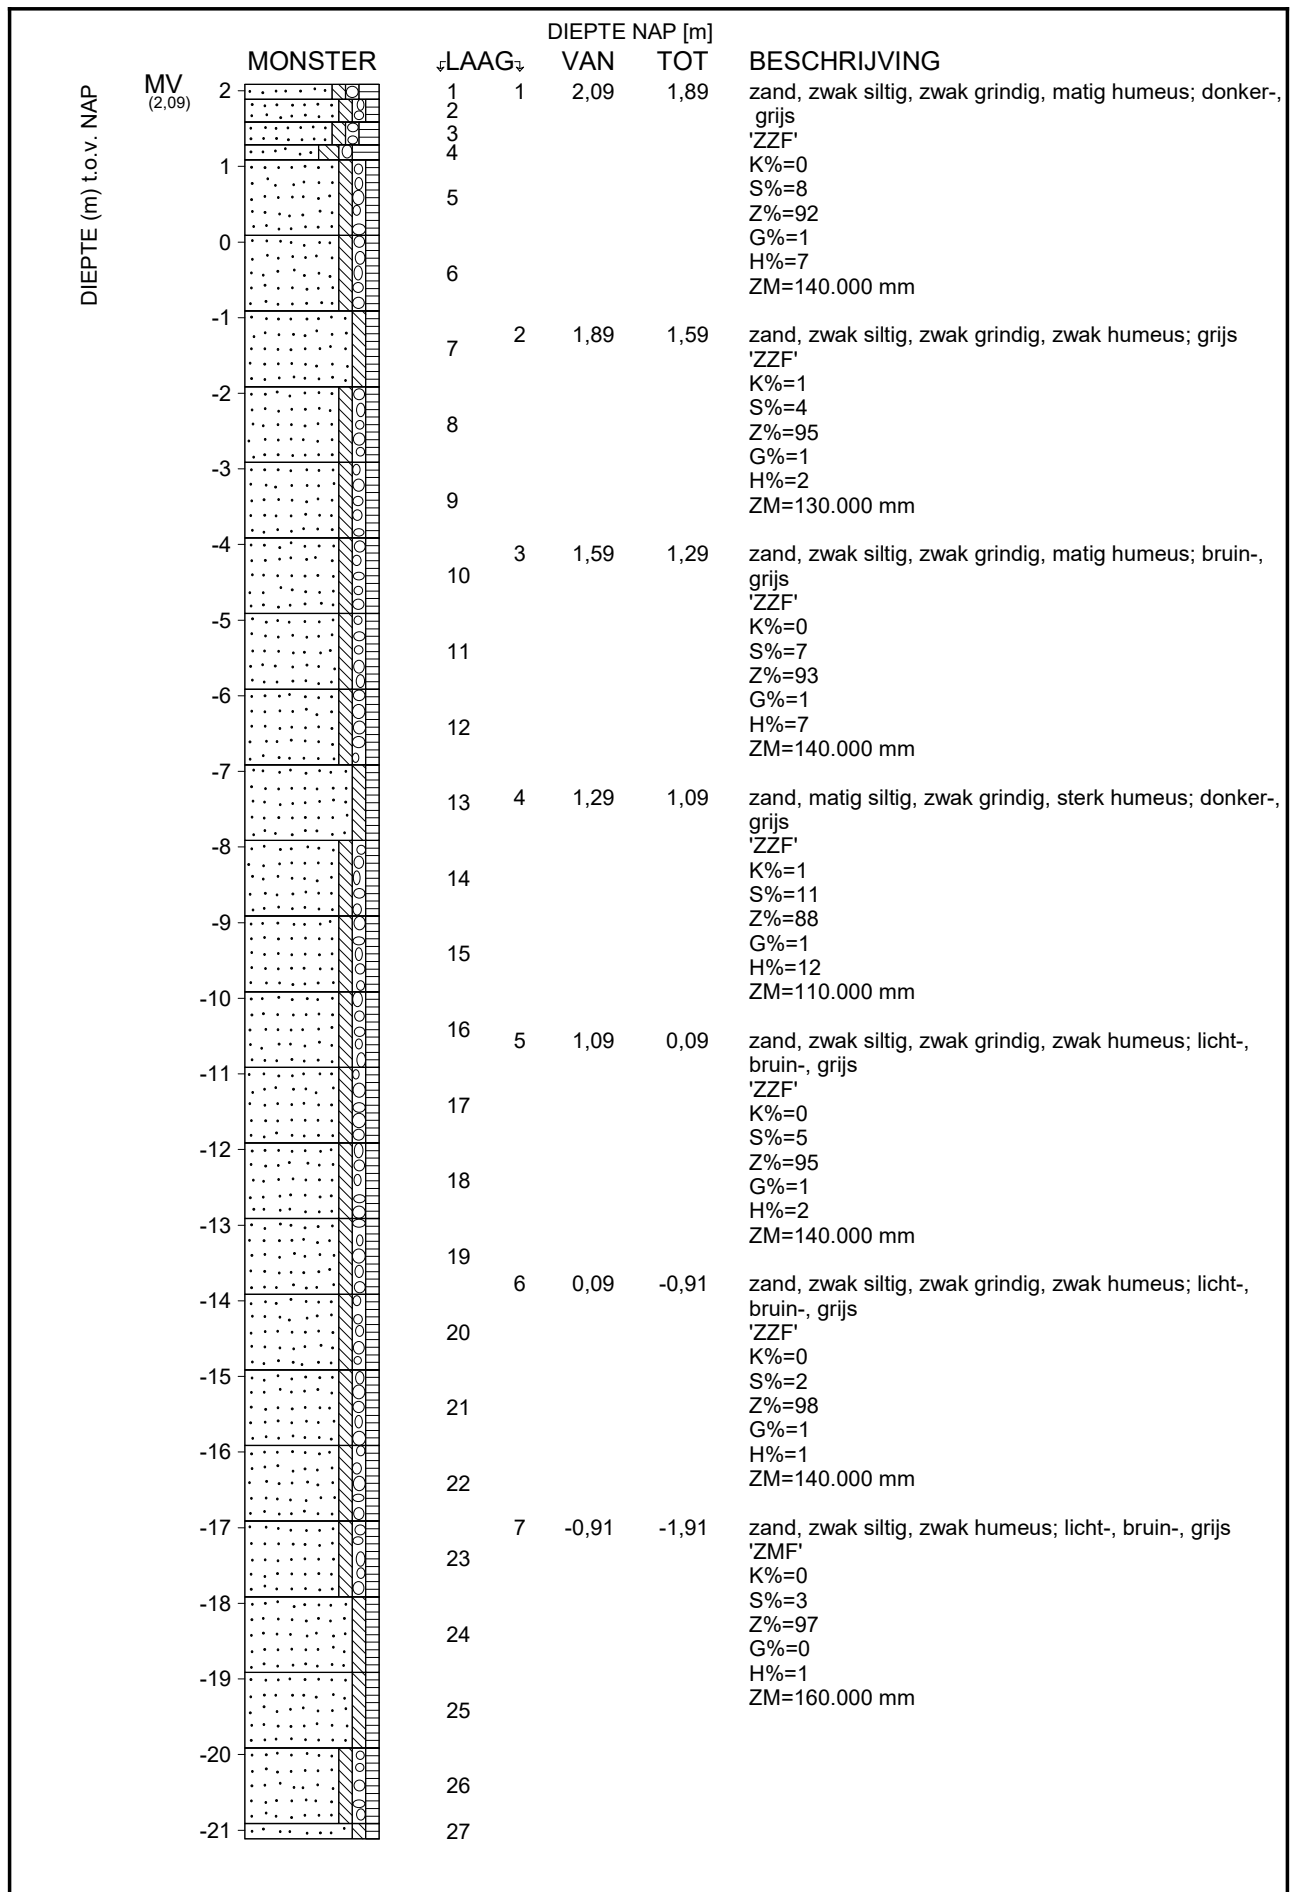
DIEPTE (m) t.o.v. NAP

MV (2,09)

MONSTER

2
1
0
-1
-2
-3
-4
-5
-6
-7
-8
-9
-10
-11
-12
-13
-14
-15
-16
-17
-18
-19
-20
-21

LAAG

1
2
3
4
5
6
7
8
9
10
11
12
13
14
15
16
17
18
19
20
21
22
23
24
25
26
27

DIEPTE NAP [m]

| LAAG | VAN | TOT | BESCHRIJVING |
|---|---|---|---|
| 1 | 2,09 | 1,89 | zand, zwak siltig, zwak grindig, matig humeus; donker-, grijs 'ZZF' K%=0 S%=8 Z%=92 G%=1 H%=7 ZM=140.000 mm |
| 2 | 1,89 | 1,59 | zand, zwak siltig, zwak grindig, zwak humeus; grijs 'ZZF' K%=1 S%=4 Z%=95 G%=1 H%=2 ZM=130.000 mm |
| 3 | 1,59 | 1,29 | zand, zwak siltig, zwak grindig, matig humeus; bruin-, grijs 'ZZF' K%=0 S%=7 Z%=93 G%=1 H%=7 ZM=140.000 mm |
| 4 | 1,29 | 1,09 | zand, matig siltig, zwak grindig, sterk humeus; donker-, grijs 'ZZF' K%=1 S%=11 Z%=88 G%=1 H%=12 ZM=110.000 mm |
| 5 | 1,09 | 0,09 | zand, zwak siltig, zwak grindig, zwak humeus; licht-, bruin-, grijs 'ZZF' K%=0 S%=5 Z%=95 G%=1 H%=2 ZM=140.000 mm |
| 6 | 0,09 | -0,91 | zand, zwak siltig, zwak grindig, zwak humeus; licht-, bruin-, grijs 'ZZF' K%=0 S%=2 Z%=98 G%=1 H%=1 ZM=140.000 mm |
| 7 | -0,91 | -1,91 | zand, zwak siltig, zwak humeus; licht-, bruin-, grijs 'ZMF' K%=0 S%=3 Z%=97 G%=0 H%=1 ZM=160.000 mm |